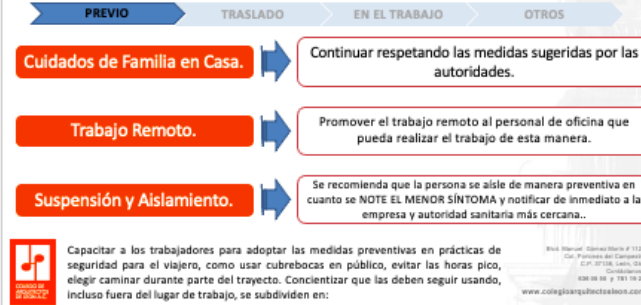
PREVIO TRASLADO EN EL TRABAJO OTROS

Cuidados de Familia en Casa.

Continuar respetando las medidas sugeridas por las autoridades.

Trabajo Remoto.

Promover el trabajo remoto al personal de oficina que pueda realizar el trabajo de esta manera.

Suspensión y Aislamiento.

Se recomienda que la persona se aisle de manera preventiva en cuanto se NOTE EL MENOR SÍNTOMA y notificar de inmediato a la empresa y autoridad sanitaria más cercana..

COLEGIO DE ARQUITECTOS DE LEÓN A.C.

Capacitar a los trabajadores para adoptar las medidas preventivas en prácticas de seguridad para el viajero, como usar cubrebocas en público, evitar las horas pico, elegir caminar durante parte del trayecto. Concientizar que las deben seguir usando, incluso fuera del lugar de trabajo, se subdividen en:

Blvd. Manuel Gómez Morín # 112 Col. Porrones del Campestre C.P. 37138, León, Gto. Conmutadores 636 06 06 y 781 19 20 www.colegioarquitectosleon.com